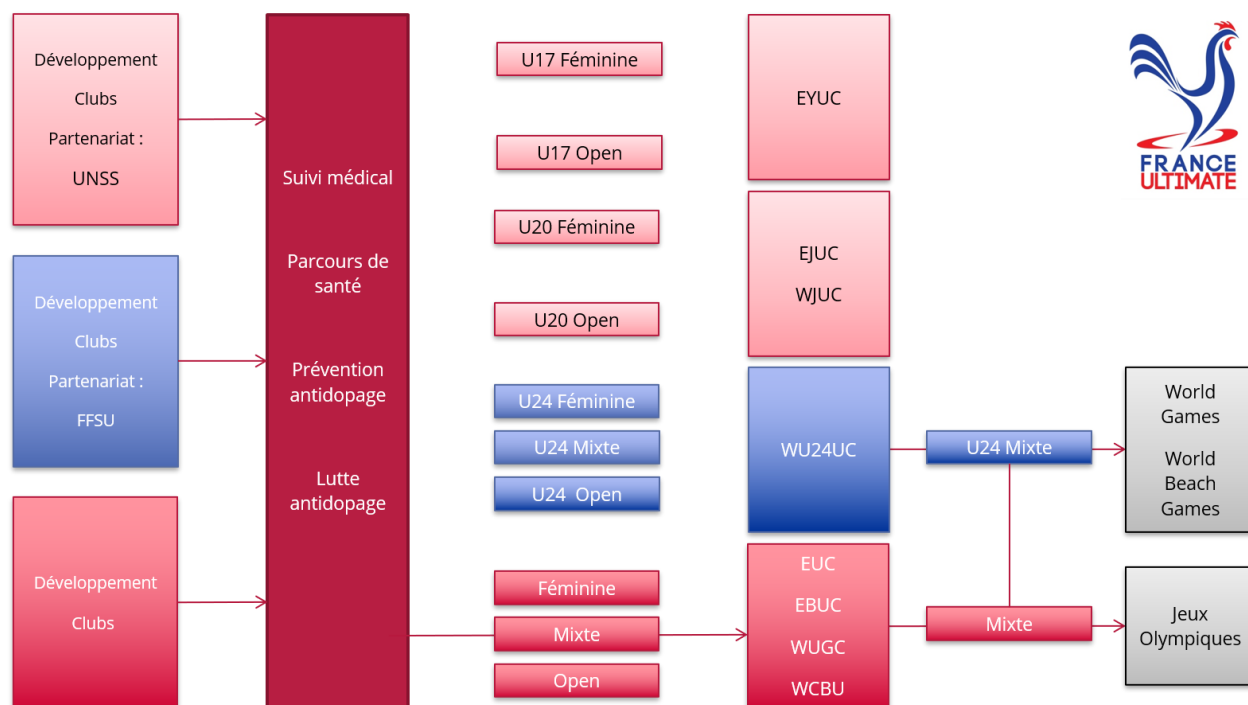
Développement

Clubs

Partenariat :

UNSS

Développement

Clubs

Partenariat :

FFSU

Développement

Clubs

Suivi médical

Parcours de santé

Prévention antidopage

Lutte antidopage

U17 Féminine

U17 Open

U20 Féminine

U20 Open

U24 Féminine

U24 Mixte

U24 Open

Féminine

Mixte

Open

EYUC

EJUC

WJUC

WU24UC

EUC

EBUC

WUGC

WCBU

U24 Mixte

Mixte

World Games

World Beach Games

Jeux Olympiques

FRANCE ULTIMATE